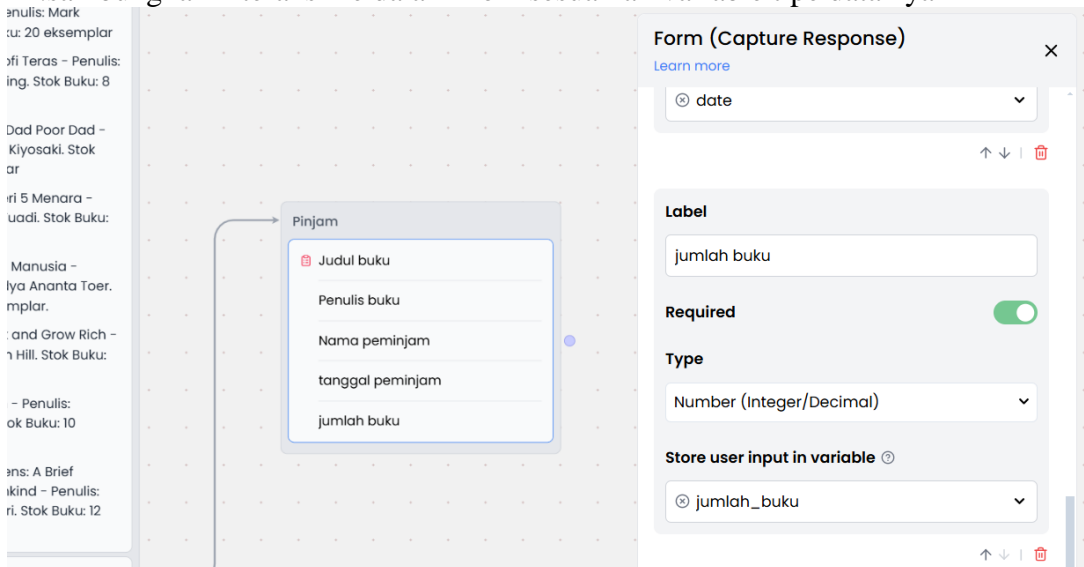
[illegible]

enulis: Mark
:u: 20 eksemplar

ofi Teras - Penulis:
ing. Stok Buku: 8

Dad Poor Dad -
Kiyosaki. Stok
ar

ri 5 Menara -
uadi. Stok Buku:

Manusia -
lya Ananta Toer.
mplar.

and Grow Rich -
n Hill. Stok Buku:

- Penulis:
ok Buku: 10

ens: A Brief
nkind - Penulis:
ri. Stok Buku: 12

Pinjam

Judul buku

Penulis buku

Nama peminjam

tanggal peminjam

jumlah buku

Form (Capture Response)

Learn more

date

Label

jumlah buku

Required

Type

Number (Integer/Decimal)

Store user input in variable

jumlah_buku